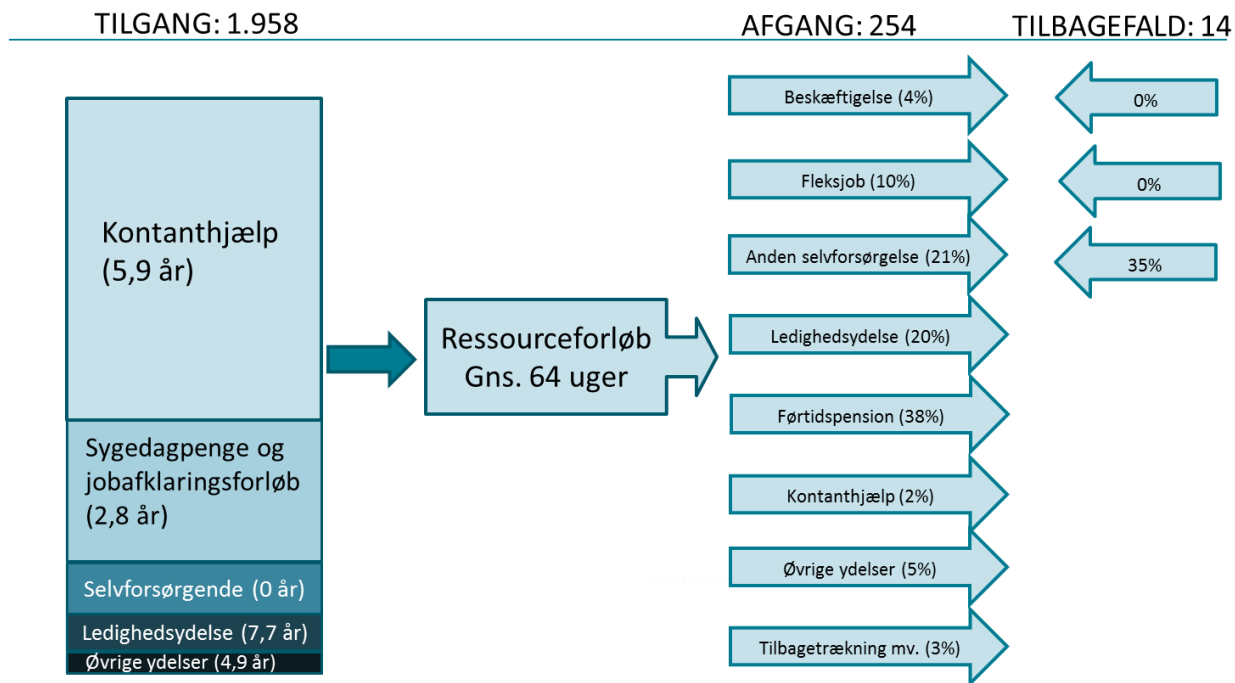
TILGANG: 1.958

AFGANG: 254

TILBAGEFALD: 14

Kontanthjælp (5,9 år)

Sygedagpenge og jobafklaringsforløb (2,8 år)

Selvforsørgende (0 år)

Ledighedsydelse (7,7 år)

Øvrige ydelser (4,9 år)

Ressourceforløb Gns. 64 uger

Beskæftigelse (4%)

0%

Fleksjob (10%)

0%

Anden selvforsørgelse (21%)

35%

Ledighedsydelse (20%)

Førtidspension (38%)

Kontanthjælp (2%)

Øvrige ydelser (5%)

Tilbagetrækning mv. (3%)